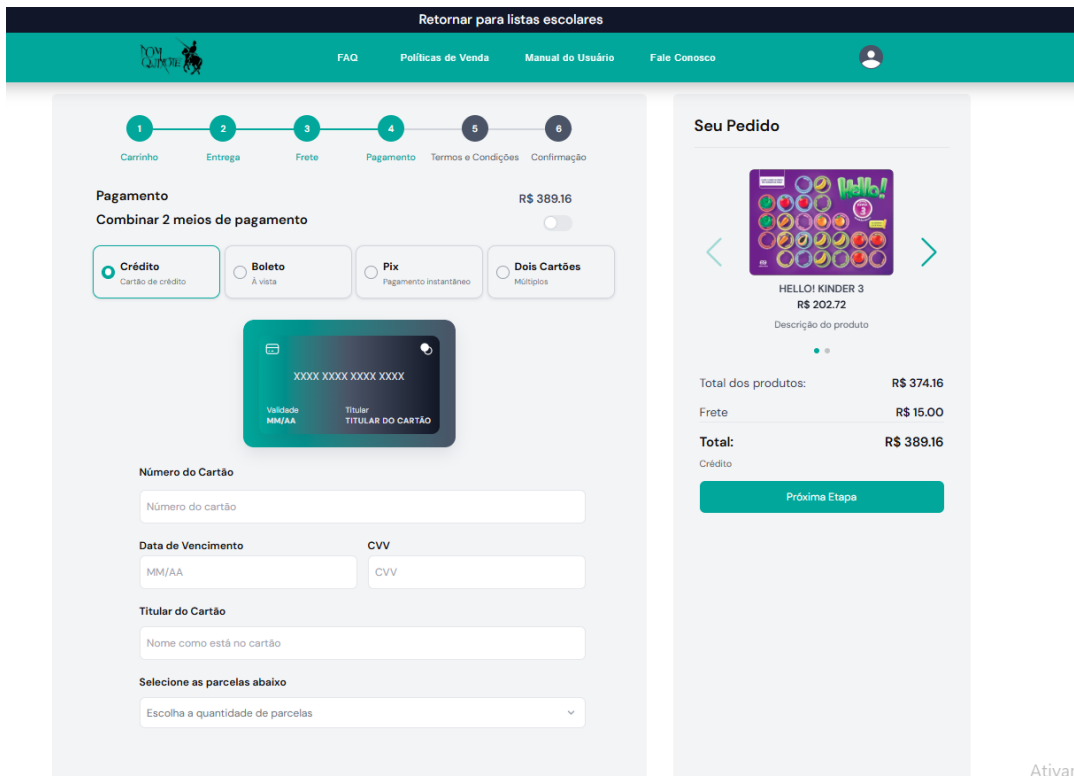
Retornar para listas escolares

Dom Quixote

FAQ Políticas de Venda Manual do Usuário Fale Conosco

1 Carrinho
2 Entrega
3 Frete
4 Pagamento
5 Termos e Condições
6 Confirmação

Pagamento
R$ 389.16
Combinar 2 meios de pagamento

Crédito
Cartão de crédito

Boleto
À vista

Pix
Pagamento instantâneo

Dois Cartões
Múltiplos

XXXX XXXX XXXX XXXX
Validade
MM/AA
Titular
TITULAR DO CARTÃO

Número do Cartão
Número do cartão

Data de Vencimento
MM/AA

CVV
CVV

Titular do Cartão
Nome como está no cartão

Selecione as parcelas abaixo
Escolha a quantidade de parcelas

Seu Pedido

Hello! 3

HELLO! KINDER 3
R$ 202.72
Descrição do produto

Total dos produtos: R$ 374.16
Frete R$ 15.00
Total: R$ 389.16
Crédito

Próxima Etapa

Ativar